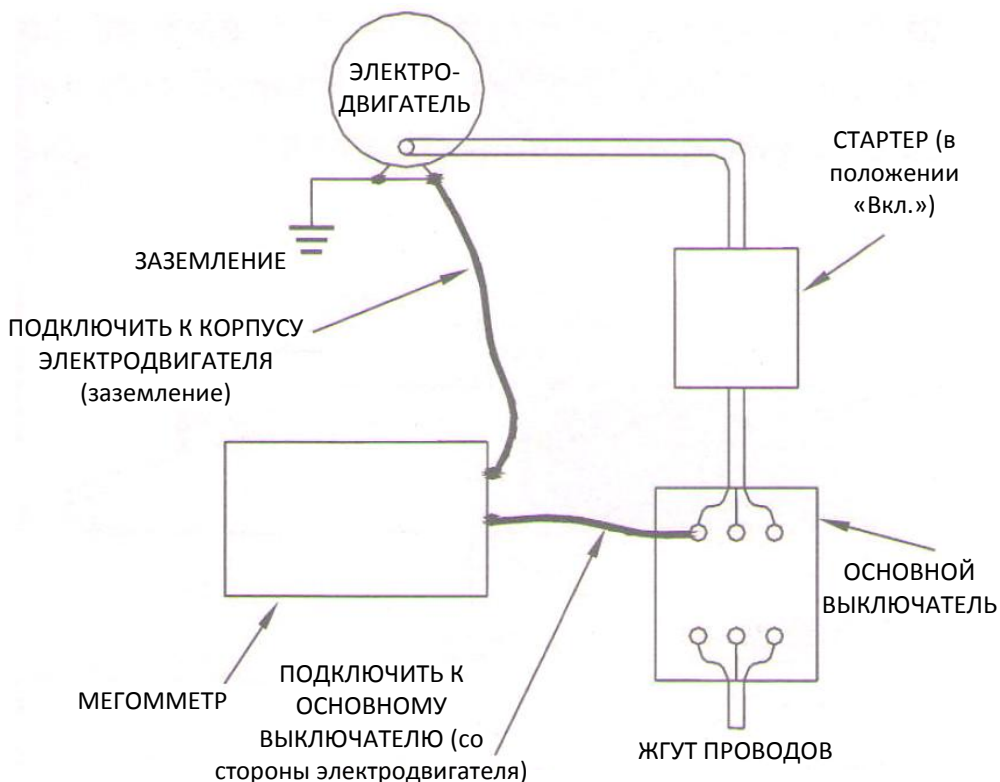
ЭЛЕКТРО-ДВИГАТЕЛЬ

СТАРТЕР (в положении «Вкл.»)

ЗАЗЕМЛЕНИЕ

ПОДКЛЮЧИТЬ К КОРПУСУ ЭЛЕКТРОДВИГАТЕЛЯ (заземление)

ОСНОВНОЙ ВЫКЛЮЧАТЕЛЬ

МЕГОММЕТР

ПОДКЛЮЧИТЬ К ОСНОВНОМУ ВЫКЛЮЧАТЕЛЮ (со стороны электродвигателя)

ЖГУТ ПРОВОДОВ